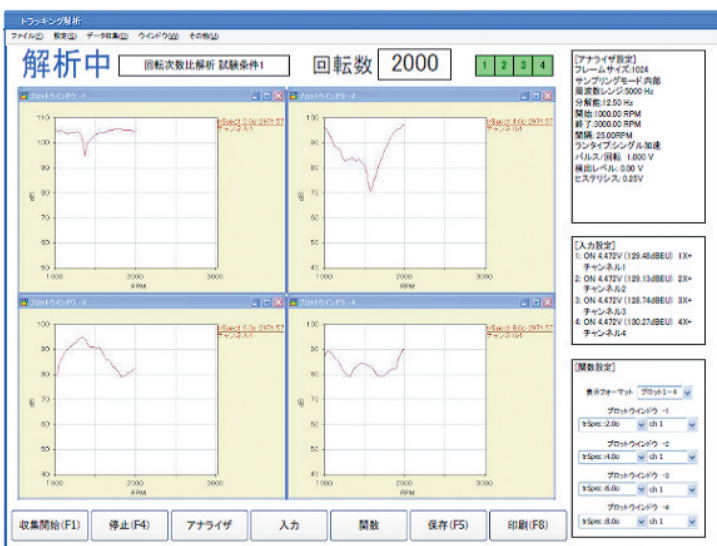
トラッキング解析

ファイル(F) 設定(S) データ収集(D) ウインドウ(W) その他(O)

解析中 回転次数比解析 試験条件1 回転数 2000

1 2 3 4

[アナライザ設定]
フレームサイズ:1024
サンプリングモード:内部
周波数レンジ:5000 Hz
分解能:12.50 Hz
開始:1000.00 RPM
終了:3000.00 RPM
間隔:25.00RPM
ランタイプ:シングル加速
パルス/回転: 1.000 V
検出レベル: 0.00 V
ヒステリシス: 0.25V

[入力設定]
1: ON 4.472V (129.48dBEU) 1X+ チャンネル1
2: ON 4.472V (129.13dBEU) 2X+ チャンネル2
3: ON 4.472V (128.74dBEU) 3X+ チャンネル3
4: ON 4.472V (130.27dBEU) 4X+ チャンネル4

[関数設定]
表示フォーマット プロット1～4
プロットウインドウ -1
trSpec :2.0o ch 1
プロットウインドウ -2
trSpec :4.0o ch 1
プロットウインドウ -3
trSpec :6.0o ch 1
プロットウインドウ -4
trSpec :8.0o ch 1

プロットウインドウ -1
trSpec :2.0o 2971.57
チャンネル1
110 100 90 80 70 60 50
dB
1000 2000 3000
RPM

プロットウインドウ -2
trSpec :4.0o 2971.57
チャンネル1
100 90 80 70 60 50 40
dB
1000 2000 3000
RPM

プロットウインドウ -3
trSpec :6.0o 2971.57
チャンネル1
100 90 80 70 60 50 40
dB
1000 2000 3000
RPM

プロットウインドウ -4
trSpec :8.0o 2971.57
チャンネル1
100 90 80 70 60 50 40
dB
1000 2000 3000
RPM

収集開始(F1) 停止(F4) アナライザ 入力 関数 保存(F5) 印刷(F8)